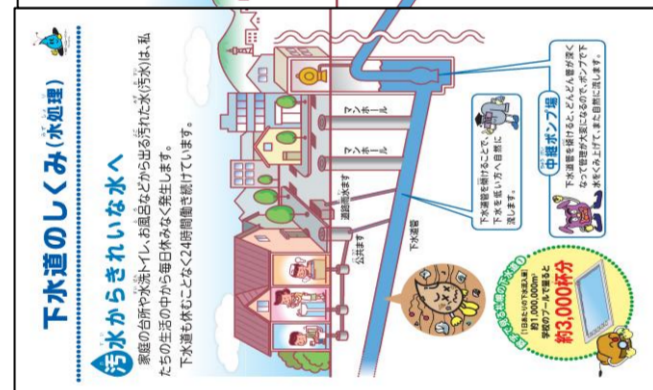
下水道のしくみ（水処理）

汚水からきれいな水へ

家庭の台所や水洗トイレ、お風呂などから出る汚れた水（汚水）は、私たちの生活の中から毎日休みなく発生します。
下水道も休むことなく24時間働き続けています。

マンホール

マンホール

道路雨水ます

公共ます

下水道管

下水道管を傾けることで、下水を低い方へ自然に流します。

中継ポンプ場

下水道管を傾けると、どんどん管が深くなって管理が大変になるので、ポンプで下水をくみ上げて、また自然に流します。

1日あたりの下水流入量
約1,000,000m³
学校のプール
約3,000杯分